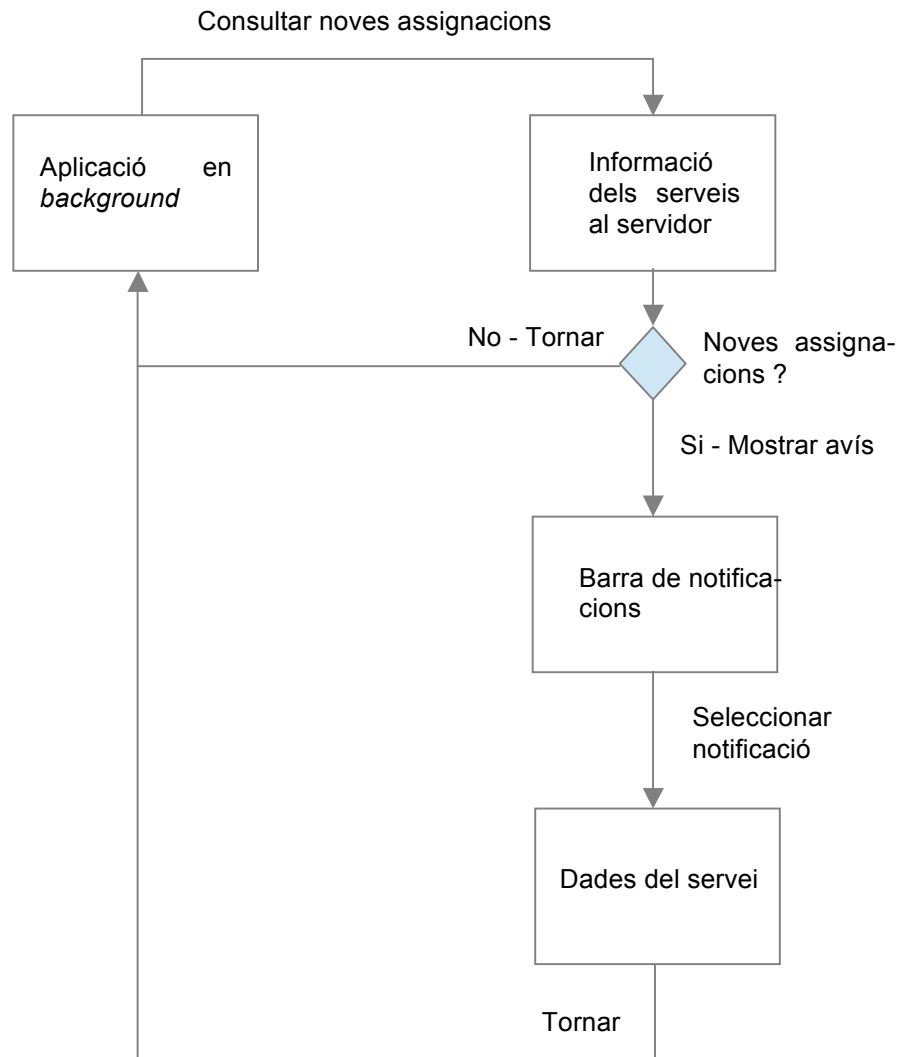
Consultar noves assignacions

Aplicació en *background*

Informació dels serveis al servidor

No - Tornar

Noves assignacions ?

Si - Mostrar avís

Barra de notificacions

Seleccionar notificació

Dades del servei

Tornar